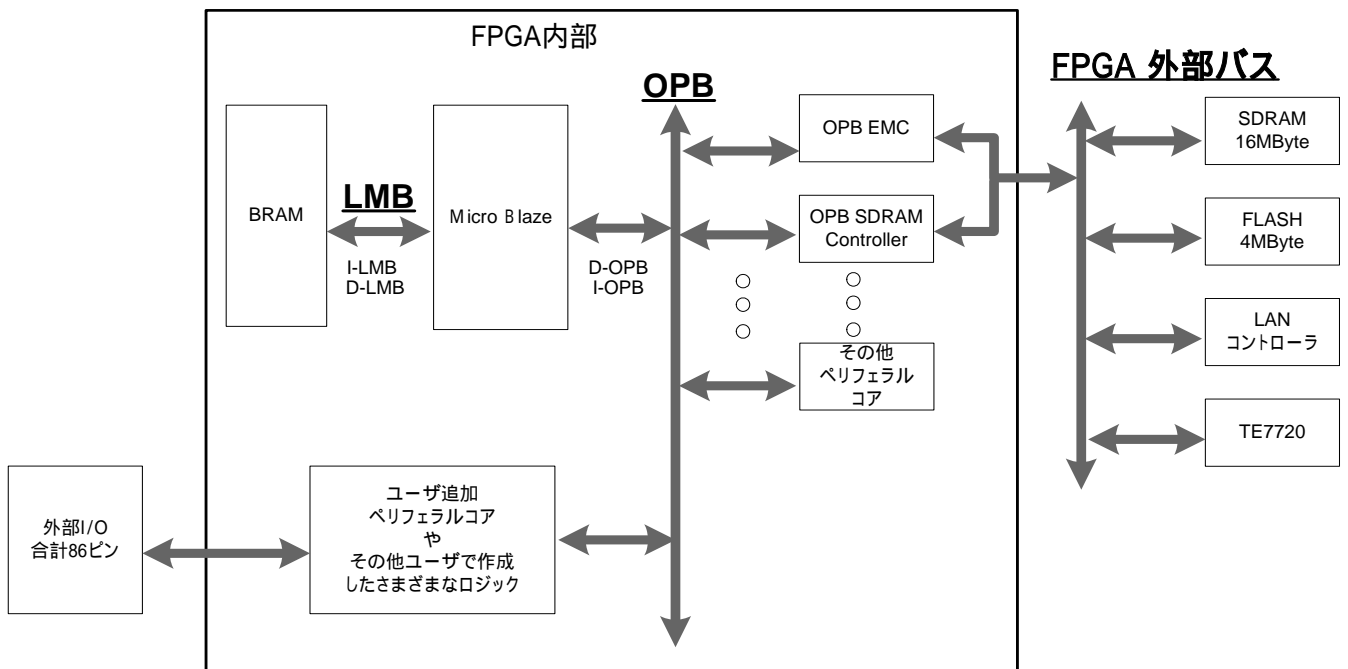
FPGA内部

OPB

FPGA 外部バス

BRAM

LMB

I-LMB
D-LMB

Micro Blaze

D-OPB
I-OPB

OPB EMC

OPB SDRAM Controller

○
○
○

○
○
○

その他
ペリフェラル
コア

SDRAM
16MByte

FLASH
4MByte

LAN
コントローラ

TE7720

外部I/O
合計86ピン

ユーザ追加
ペリフェラルコア
や
その他ユーザで作成
したさまざまなロジック